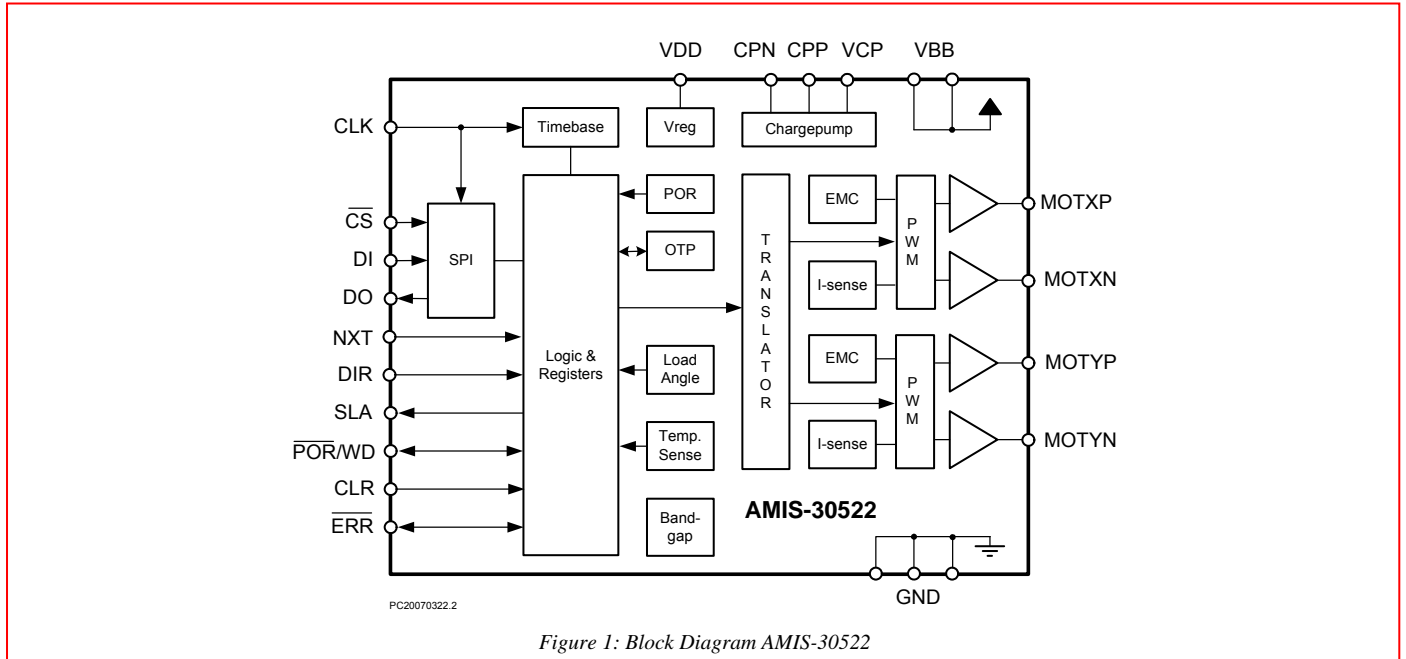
VDD CPN CPP VCP VBB

CLK
Timebase
Vreg
Chargepump

$\overline{CS}$
DI
DO
SPI
NXT
DIR
SLA
$\overline{POR}$/WD
CLR
$\overline{ERR}$

Logic & Registers

POR
OTP
Load Angle
Temp. Sense
Band-gap

TRANSLATOR

EMC
I-sense
PWM
EMC
I-sense
PWM

MOTXP
MOTXN
MOTYP
MOTYN

AMIS-30522

GND

PC20070322.2

Figure 1: Block Diagram AMIS-30522